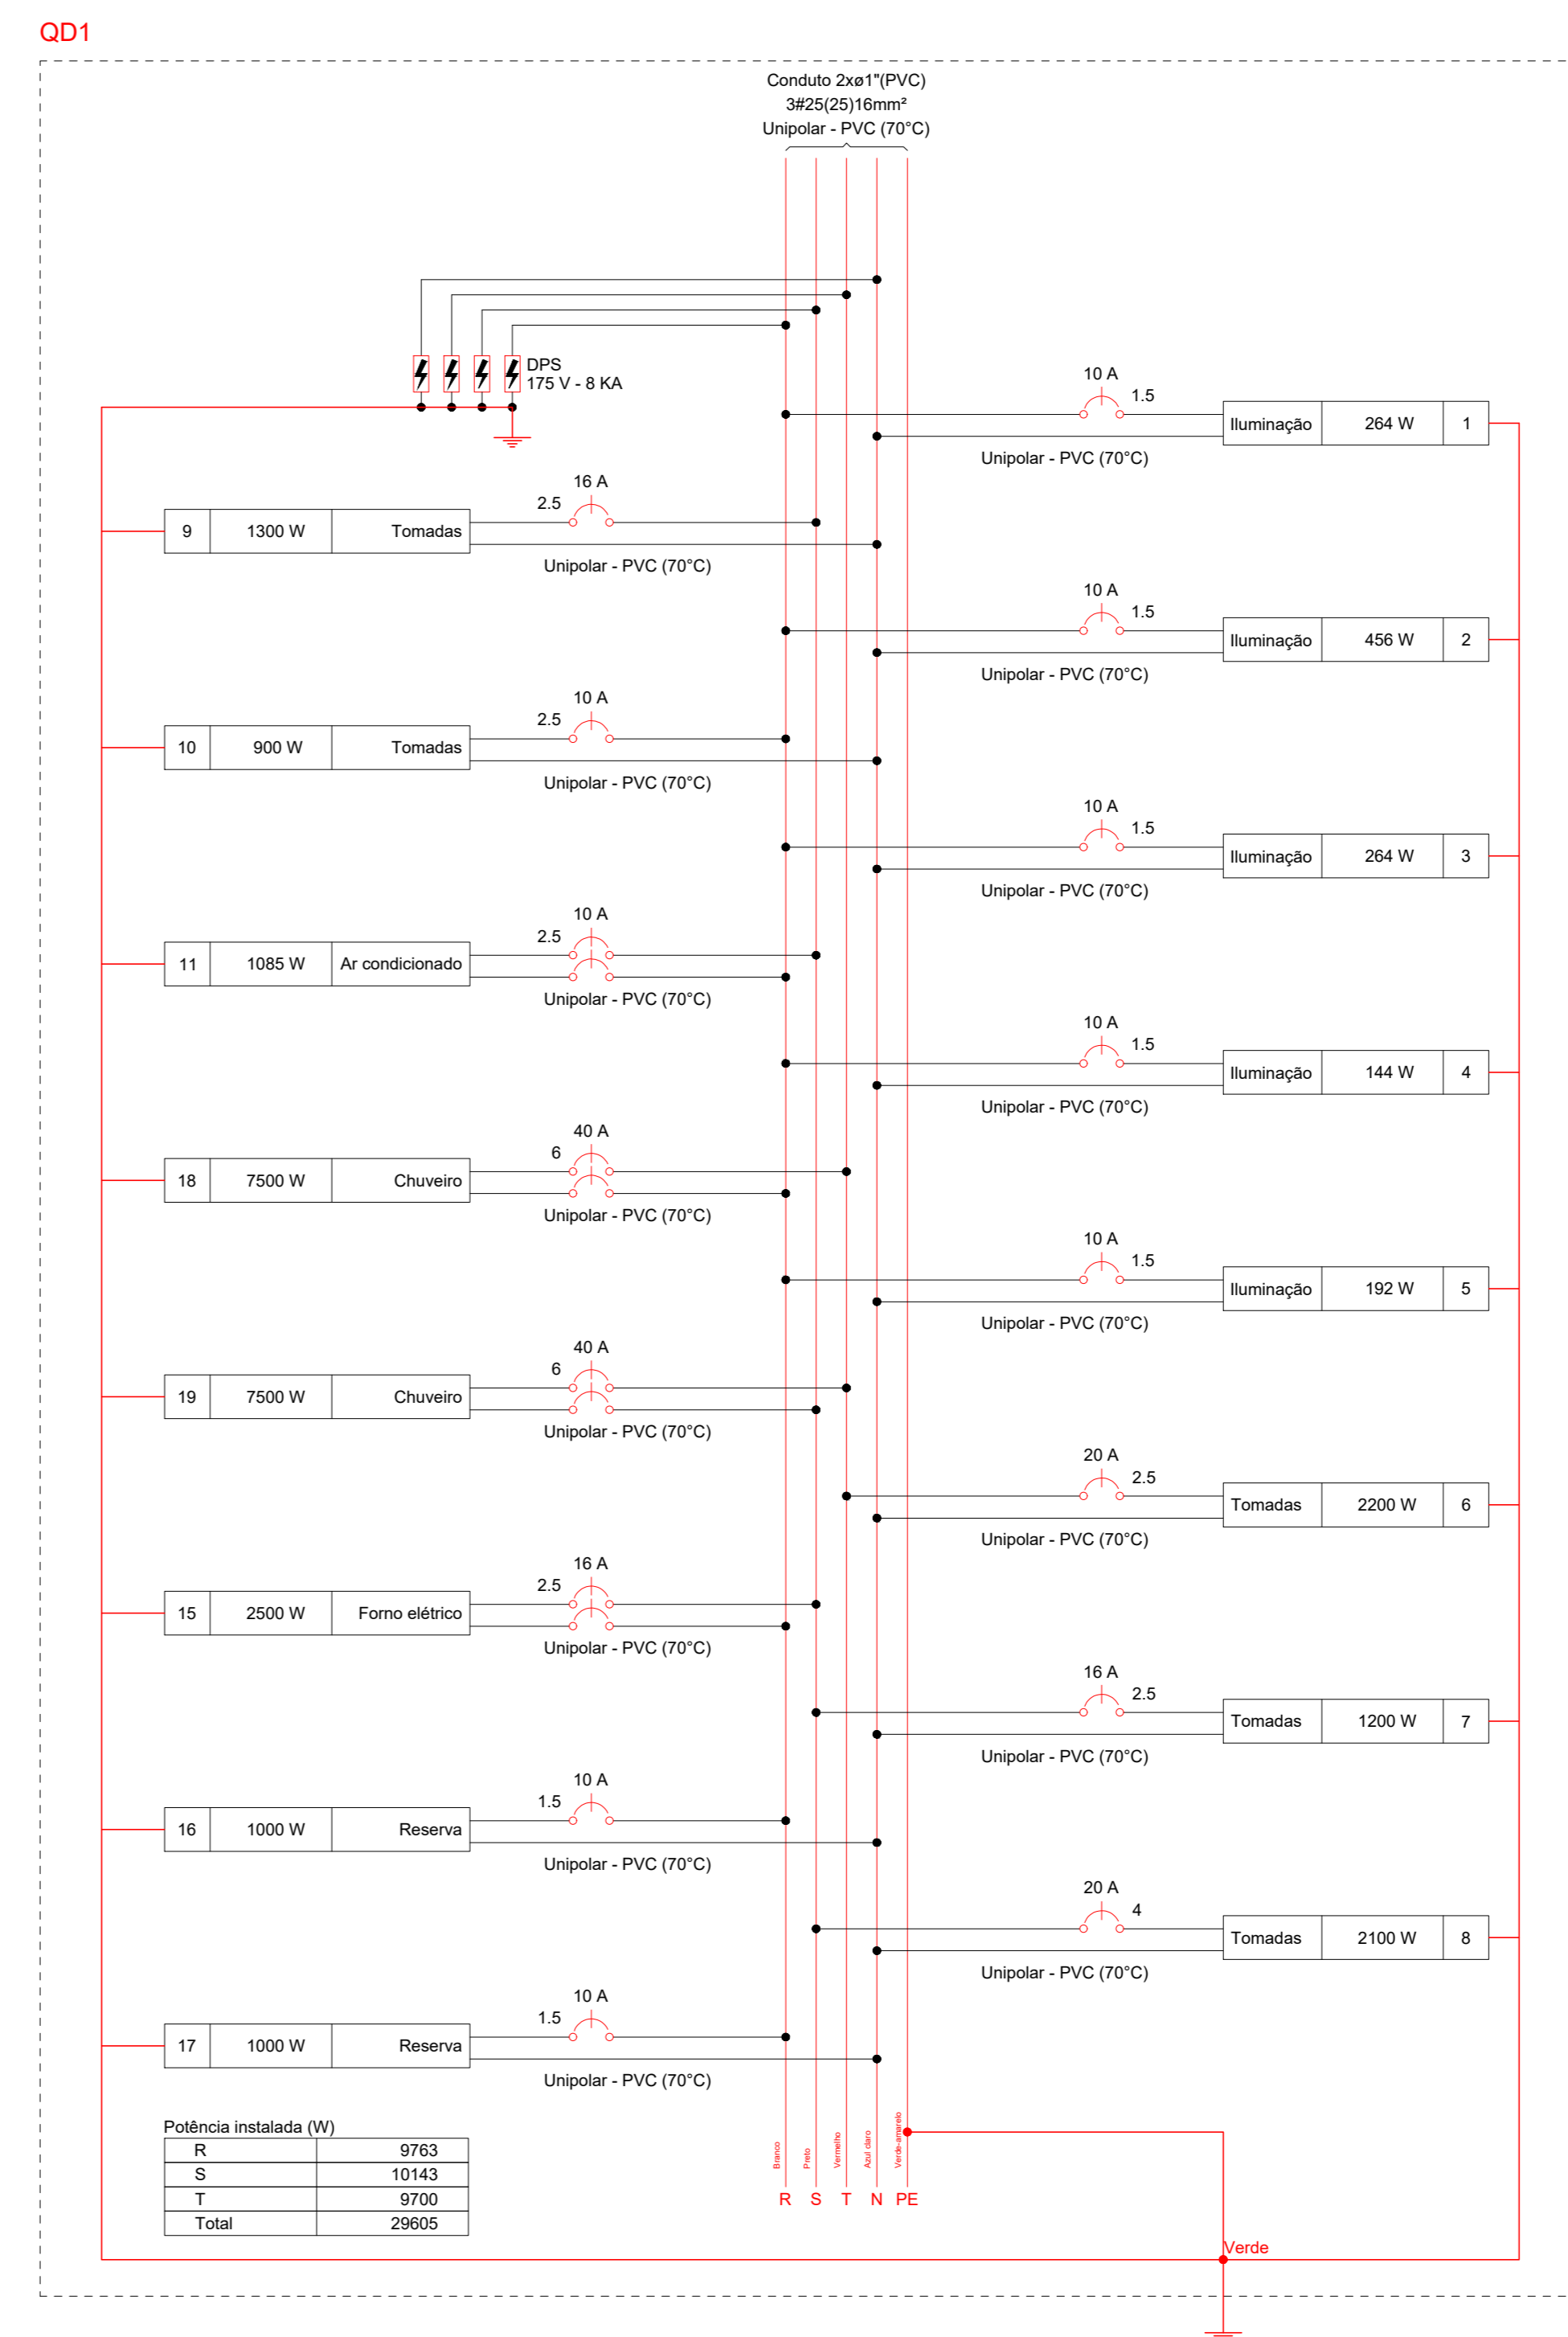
QD1

Conduto 2xø1"(PVC)
3#25(25)16mm²
Unipolar - PVC (70°C)

DPS
175 V - 8 KA

10 A
1.5
Iluminação | 264 W | 1
Unipolar - PVC (70°C)

16 A
2.5
9 | 1300 W | Tomadas
Unipolar - PVC (70°C)

10 A
1.5
Iluminação | 456 W | 2
Unipolar - PVC (70°C)

10 A
2.5
10 | 900 W | Tomadas
Unipolar - PVC (70°C)

10 A
1.5
Iluminação | 264 W | 3
Unipolar - PVC (70°C)

10 A
2.5
11 | 1085 W | Ar condicionado
Unipolar - PVC (70°C)

10 A
1.5
Iluminação | 144 W | 4
Unipolar - PVC (70°C)

40 A
6
18 | 7500 W | Chuveiro
Unipolar - PVC (70°C)

10 A
1.5
Iluminação | 192 W | 5
Unipolar - PVC (70°C)

40 A
6
19 | 7500 W | Chuveiro
Unipolar - PVC (70°C)

20 A
2.5
Tomadas | 2200 W | 6
Unipolar - PVC (70°C)

16 A
2.5
15 | 2500 W | Forno elétrico
Unipolar - PVC (70°C)

16 A
2.5
Tomadas | 1200 W | 7
Unipolar - PVC (70°C)

10 A
1.5
16 | 1000 W | Reserva
Unipolar - PVC (70°C)

20 A
4
Tomadas | 2100 W | 8
Unipolar - PVC (70°C)

10 A
1.5
17 | 1000 W | Reserva
Unipolar - PVC (70°C)

Potência instalada (W)

| R | 9763 |
|---|---|
| S | 10143 |
| T | 9700 |
| Total | 29605 |

Branco Preto Vermelho Azul claro Verde-amarelo
R S T N PE

Verde